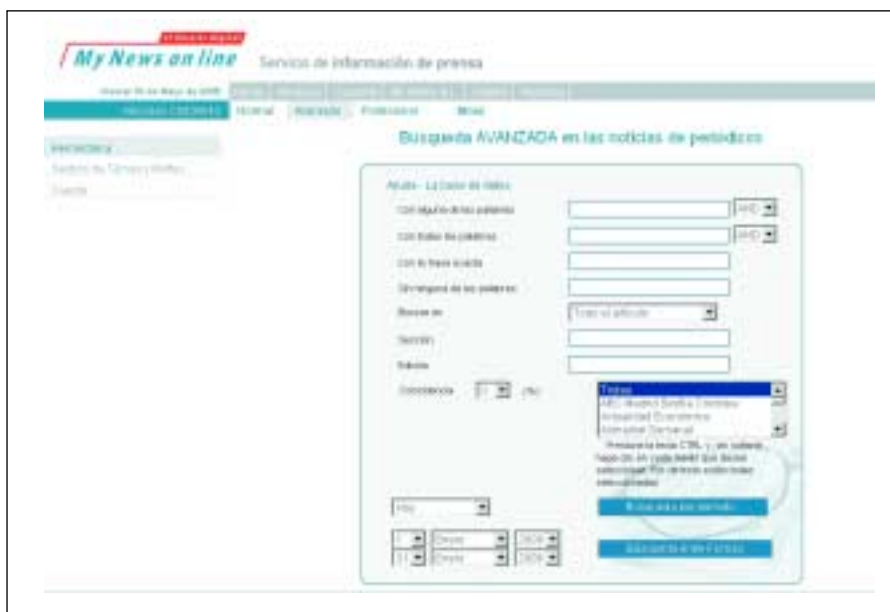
My News on line   Servicio de información de prensa

Hemeroteca

Búsqueda AVANZADA en las noticias de periódicos

Con alguna de las palabras   AND
Con todas las palabras   AND
Con la frase exacta
Sin ninguna de las palabras
Buscar en   Todo el artículo
Sección
Edición
Coincidencia   %

Todos
ABC Madrid Sevilla Cordoba
Actualidad Económica
Almería Comercial

Presione la tecla CTRL y, sin soltarla, haga clic en cada diario que desee seleccionar.

Hoy

Búsqueda por periodo

1   Enero   2004
31   Enero   2004

Búsqueda entre Fechas